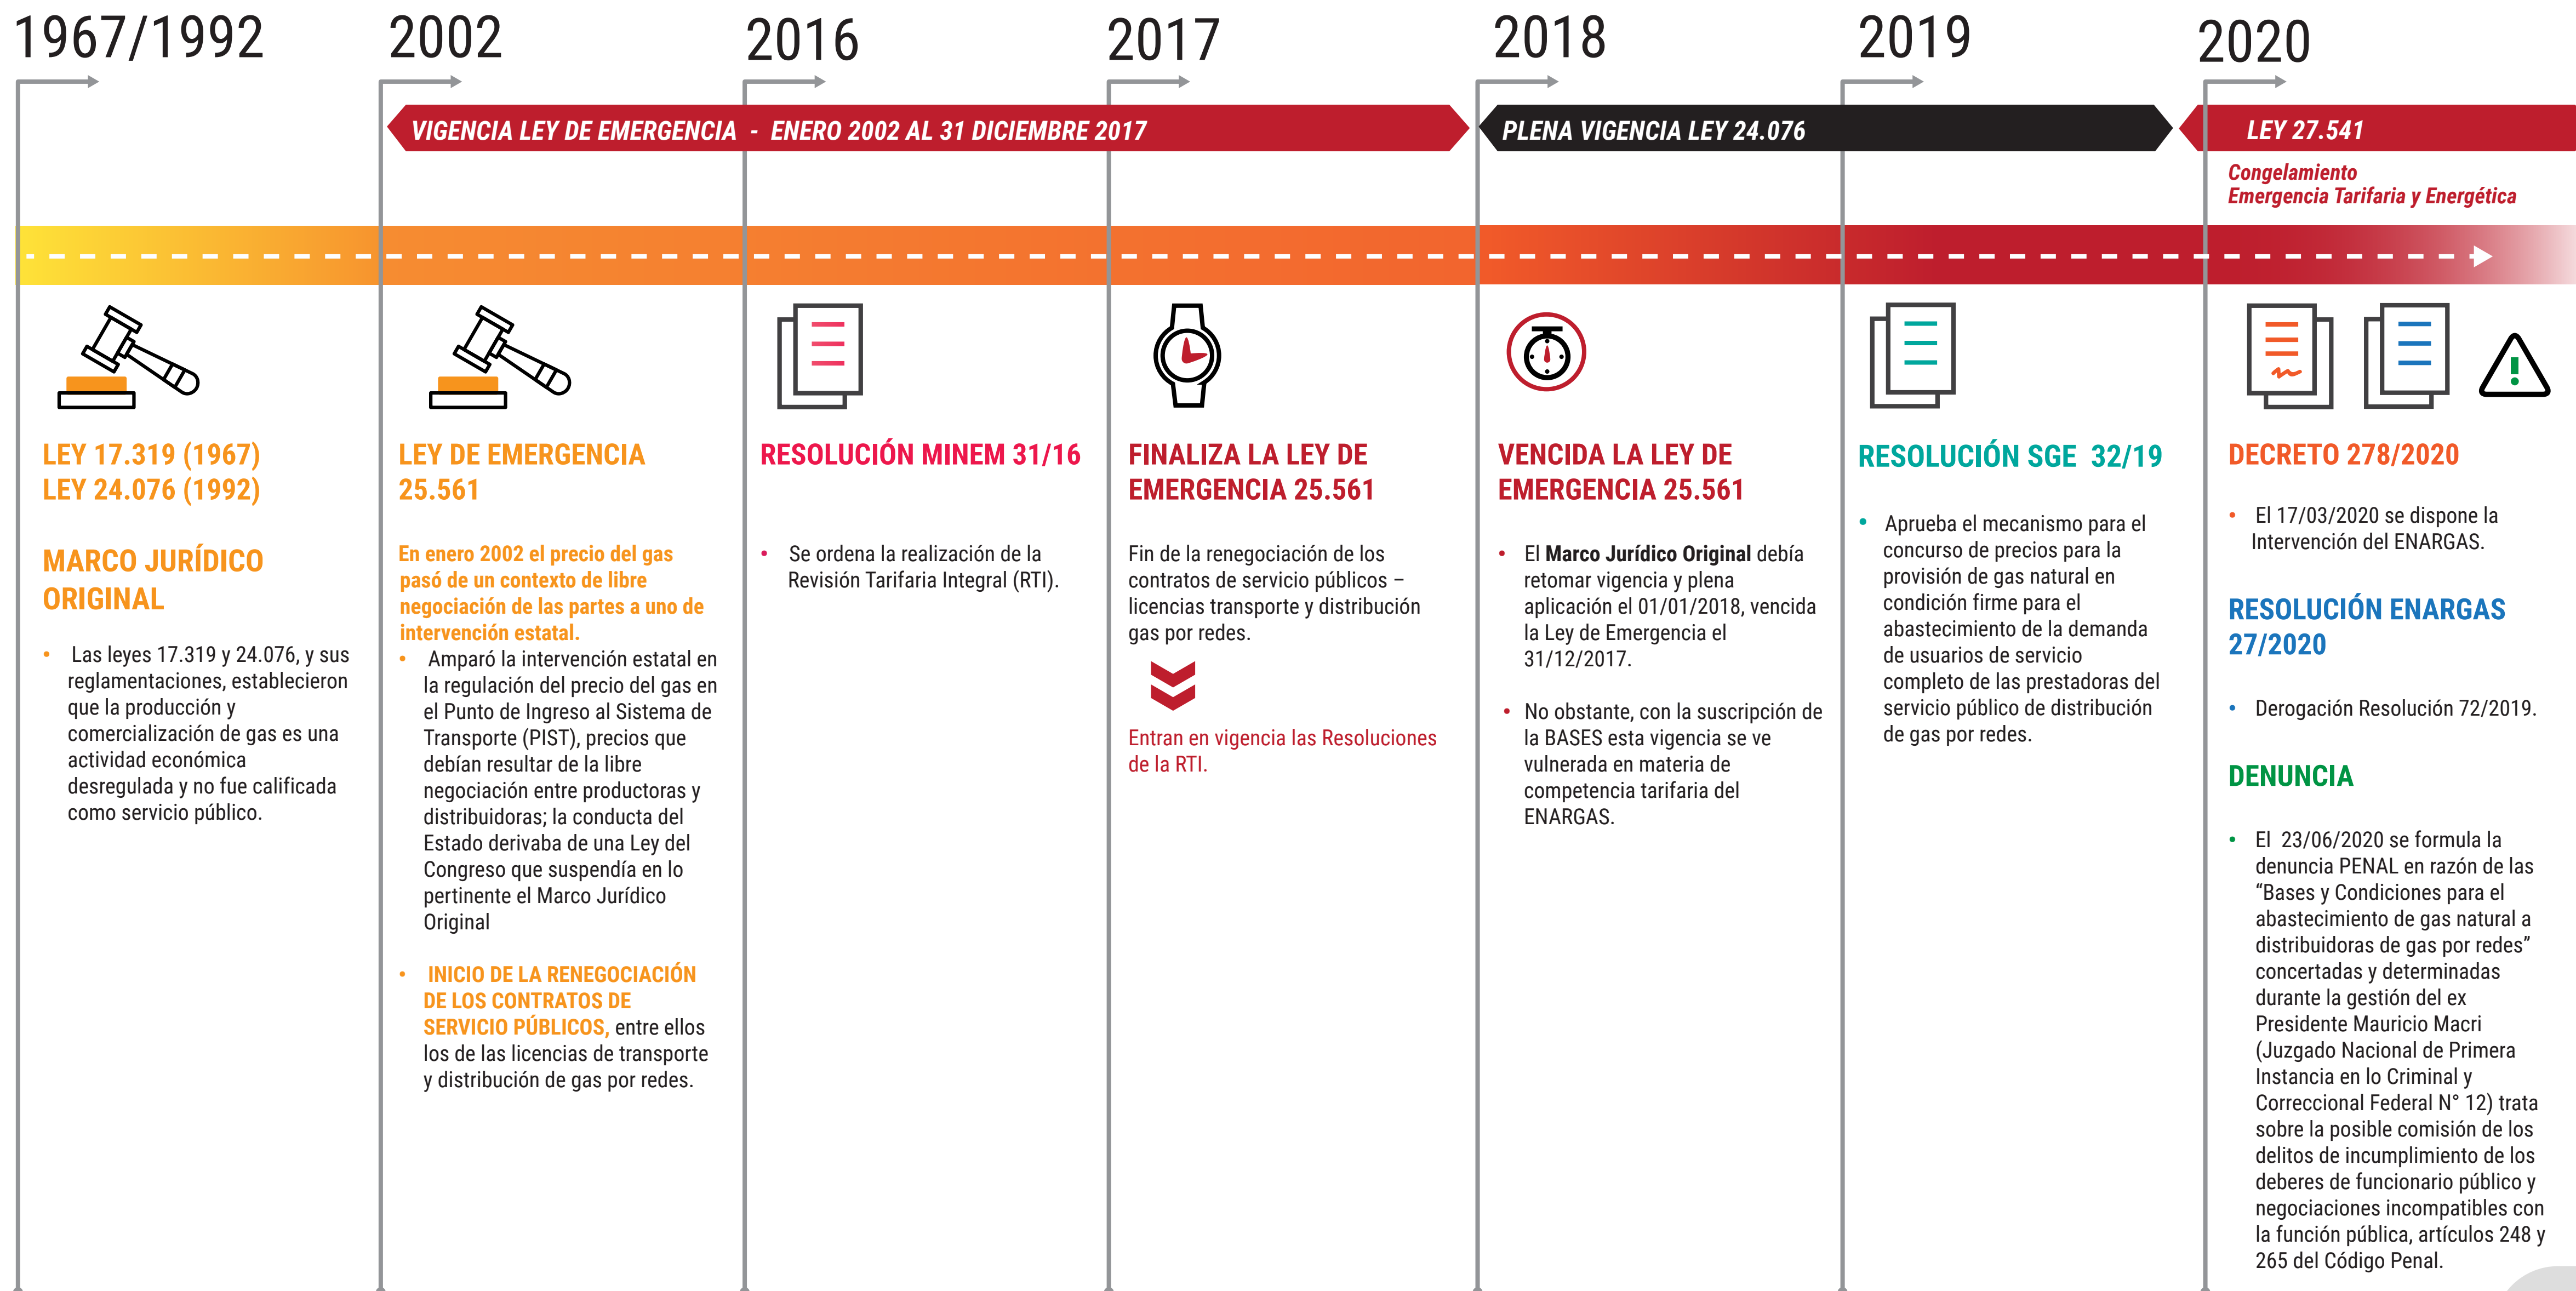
1967/1992

2002

2016

2017

2018

2019

2020

VIGENCIA LEY DE EMERGENCIA - ENERO 2002 AL 31 DICIEMBRE 2017

PLENA VIGENCIA LEY 24.076

LEY 27.541

Congelamiento
Emergencia Tarifaria y Energética

LEY 17.319 (1967)
LEY 24.076 (1992)

MARCO JURÍDICO ORIGINAL

• Las leyes 17.319 y 24.076, y sus reglamentaciones, establecieron que la producción y comercialización de gas es una actividad económica desregulada y no fue calificada como servicio público.

LEY DE EMERGENCIA 25.561

En enero 2002 el precio del gas pasó de un contexto de libre negociación de las partes a uno de intervención estatal.

• Amparó la intervención estatal en la regulación del precio del gas en el Punto de Ingreso al Sistema de Transporte (PIST), precios que debían resultar de la libre negociación entre productoras y distribuidoras; la conducta del Estado derivaba de una Ley del Congreso que suspendía en lo pertinente el Marco Jurídico Original

• INICIO DE LA RENEGOCIACIÓN DE LOS CONTRATOS DE SERVICIO PÚBLICOS, entre ellos los de las licencias de transporte y distribución de gas por redes.

RESOLUCIÓN MINEM 31/16

• Se ordena la realización de la Revisión Tarifaria Integral (RTI).

FINALIZA LA LEY DE EMERGENCIA 25.561

Fin de la renegociación de los contratos de servicio públicos – licencias transporte y distribución gas por redes.

Entran en vigencia las Resoluciones de la RTI.

VENCIDA LA LEY DE EMERGENCIA 25.561

• El Marco Jurídico Original debía retomar vigencia y plena aplicación el 01/01/2018, vencida la Ley de Emergencia el 31/12/2017.

• No obstante, con la suscripción de la BASES esta vigencia se ve vulnerada en materia de competencia tarifaria del ENARGAS.

RESOLUCIÓN SGE 32/19

• Aprueba el mecanismo para el concurso de precios para la provisión de gas natural en condición firme para el abastecimiento de la demanda de usuarios de servicio completo de las prestadoras del servicio público de distribución de gas por redes.

DECRETO 278/2020

• El 17/03/2020 se dispone la Intervención del ENARGAS.

RESOLUCIÓN ENARGAS 27/2020

• Derogación Resolución 72/2019.

DENUNCIA

• El 23/06/2020 se formula la denuncia PENAL en razón de las "Bases y Condiciones para el abastecimiento de gas natural a distribuidoras de gas por redes" concertadas y determinadas durante la gestión del ex Presidente Mauricio Macri (Juzgado Nacional de Primera Instancia en lo Criminal y Correccional Federal N° 12) trata sobre la posible comisión de los delitos de incumplimiento de los deberes de funcionario público y negociaciones incompatibles con la función pública, artículos 248 y 265 del Código Penal.